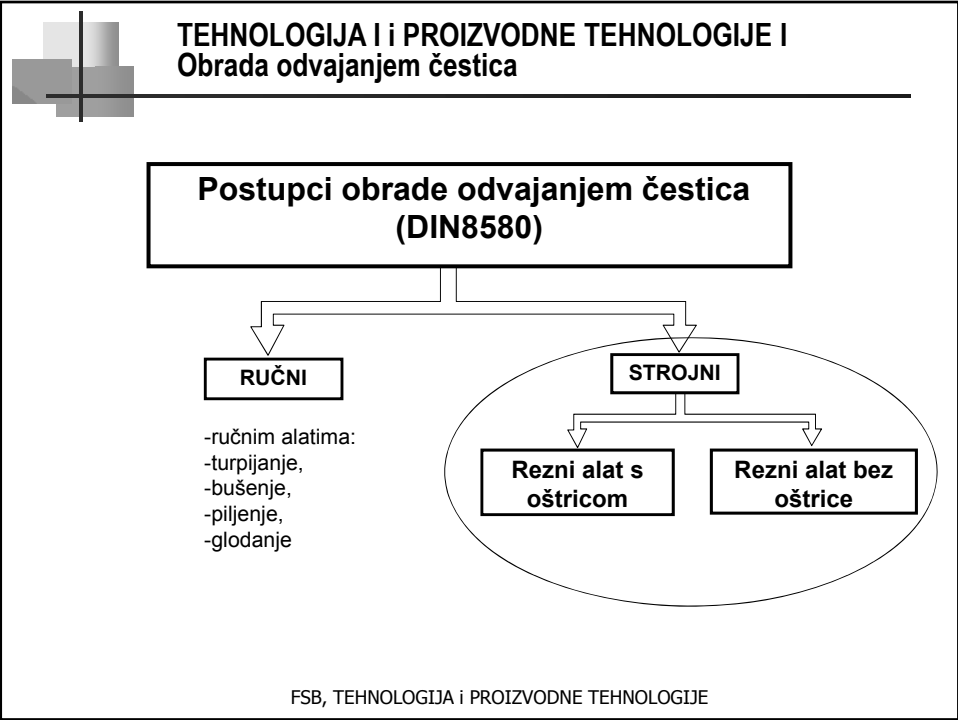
TEHNOLOGIJA I i PROIZVODNE TEHNOLOGIJE I
Obrada odvajanjem čestica

Postupci obrade odvajanjem čestica (DIN8580)

RUČNI

-ručnim alatima:
-turpijanje,
-bušenje,
-piljenje,
-glodanje

STROJNI

Rezni alat s oštricom

Rezni alat bez oštrice

FSB, TEHNOLOGIJA i PROIZVODNE TEHNOLOGIJE